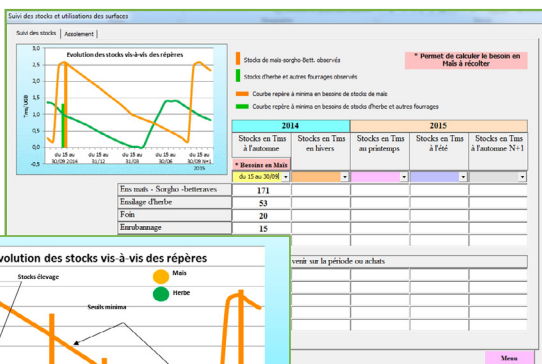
Suivi des stocks et utilisations des surfaces

Suivi des stocks | Assolement

Evolution des stocks vis-à-vis des repères

3,0
2,5
2,0
1,5
1,0
0,5
0,0
-0,5

Tms/UGB

du 15 au 30/09 2014 | du 15 au 15/12 | du 15 au 31/03 | du 15 au 30/06 | du 15 au 30/09 N+1
2015

Stocks de maïs-sorgho-Bett. observés

Stocks d'herbe et autres fourrages observés

Courbe repère à minima en besoins de stocks de maïs

Courbe repère à minima en besoins de stocks d'herbe et autres fourrages

* Permet de calculer le besoin en Maïs à récolter

| 2014 | | 2015 | | | |
|---|---|---|---|---|---|
| Stocks en Tms à l'automne | Stocks en Tms en hivers | Stocks en Tms au printemps | Stocks en Tms à l'été | Stocks en Tms à l'automne N+1 |
| * Besoins en Maïs | | | | |
| du 15 au 30/09 | | | | |

| | |
|---|---|
| Ens maïs - Sorgho -betteraves | 171 |
| Ensilage d'herbe | 53 |
| Foin | 20 |
| Enrubannage | 15 |

venir sur la période ou achats

Evolution des stocks vis-à-vis des repères

Stocks élevage

Maïs

Herbe

Seuils minima

Menu